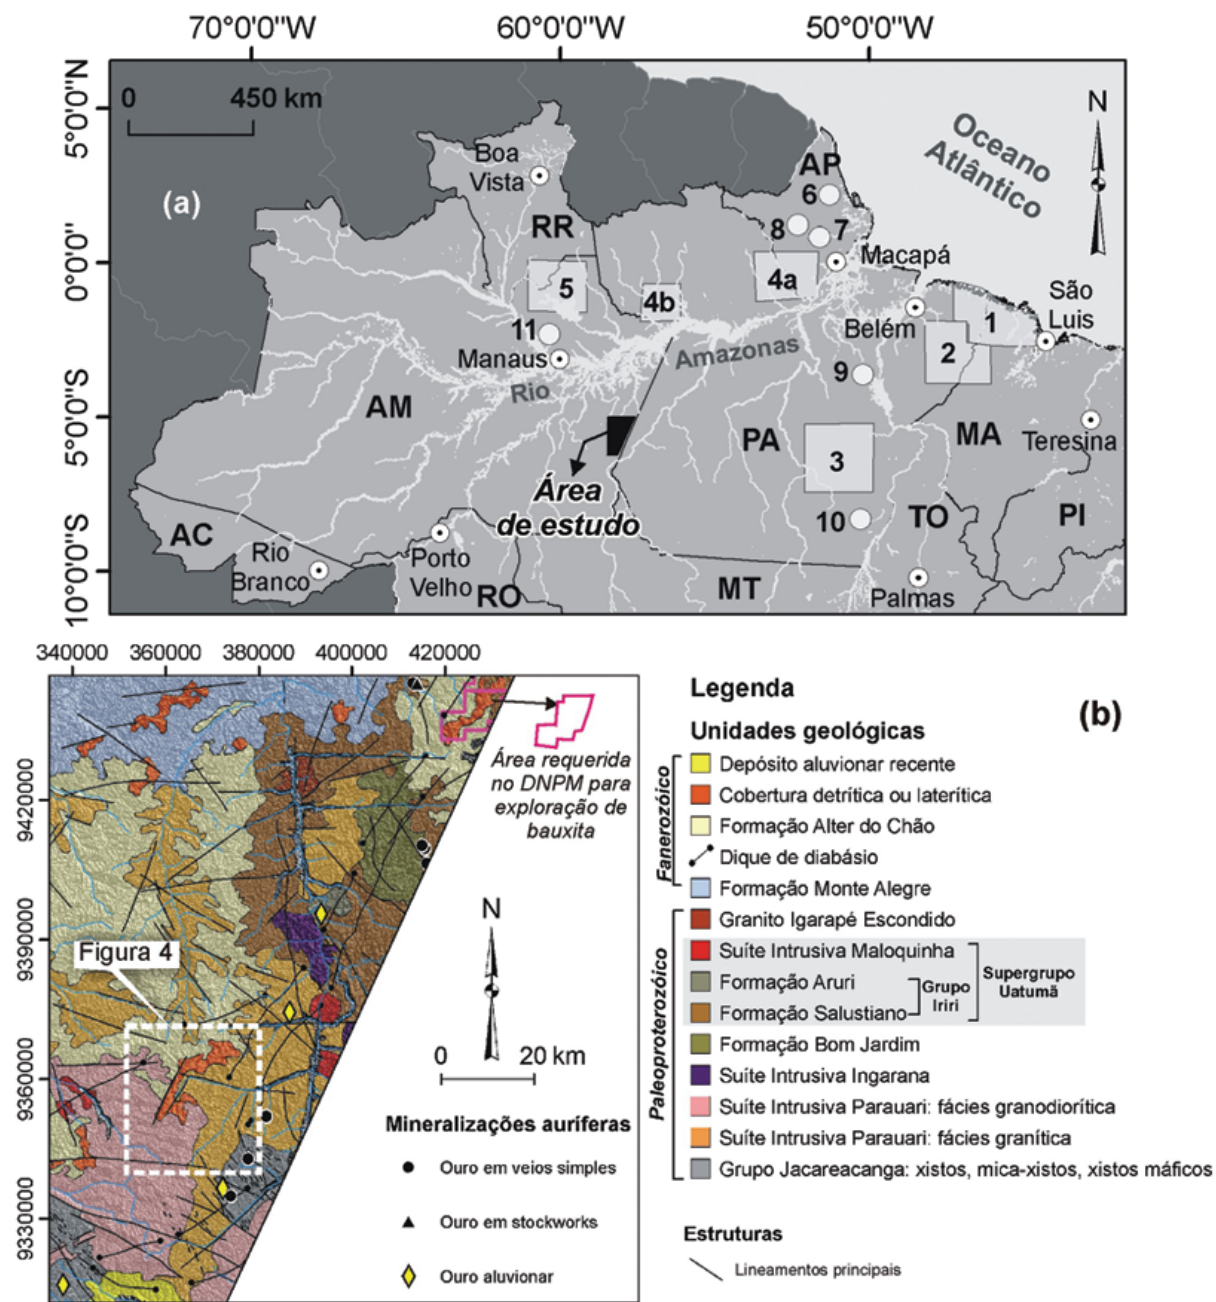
70°0'0"W 60°0'0"W 50°0'0"W

5°0'0"N
0°0'0"
5°0'0"S
10°0'0"S

0 450 km

N

(a)

Oceano Atlântico

Boa Vista
RR
AP
6
8
7
Macapá
5
4b
4a
11
Manaus
Rio
Amazonas
Belém
1
São Luis
2
9
AM
PA
MA
Teresina
3
Área de estudo
AC
Rio Branco
Porto Velho
RO
MT
10
TO
PI
Palmas

340000 360000 380000 400000 420000

9420000
9390000
9360000
9330000

Área requerida no DNPM para exploração de bauxita

Figura 4

N

0 20 km

Mineralizações auríferas
Ouro em veios simples
Ouro em stockworks
Ouro aluvionar

Legenda

(b)

Unidades geológicas

Fanerozóico
Depósito aluvionar recente
Cobertura detrítica ou laterítica
Formação Alter do Chão
Dique de diabásio
Formação Monte Alegre

Paleoproterozóico
Granito Igarapé Escondido
Suíte Intrusiva Maloquinha
Formação Aruri
Formação Salustiano
Grupo Iriri
Supergrupo Uatumã
Formação Bom Jardim
Suíte Intrusiva Ingarana
Suíte Intrusiva Parauari: fácies granodiorítica
Suíte Intrusiva Parauari: fácies granítica
Grupo Jacareacanga: xistos, mica-xistos, xistos máficos

Estruturas
Lineamentos principais